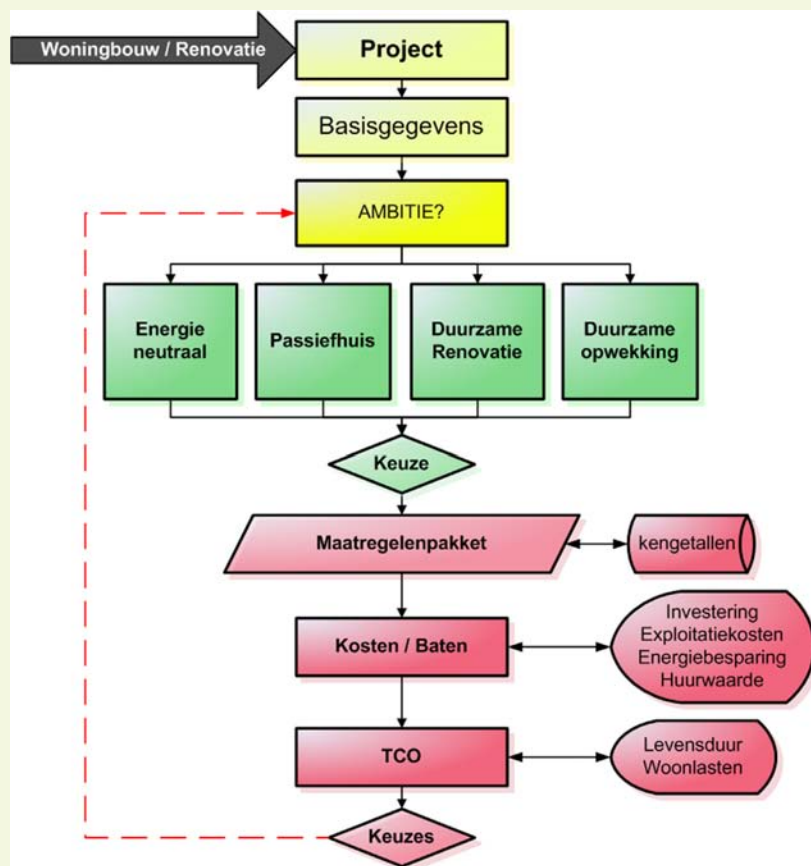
Woningbouw / Renovatie

Project

Basisgegevens

AMBITIE?

Energie neutraal

Passiefhuis

Duurzame Renovatie

Duurzame opwekking

Keuze

Maatregelenpakket

kengetallen

Kosten / Baten

Investering
Exploitatiekosten
Energiebesparing
Huurwaarde

TCO

Levensduur
Woonlasten

Keuzes